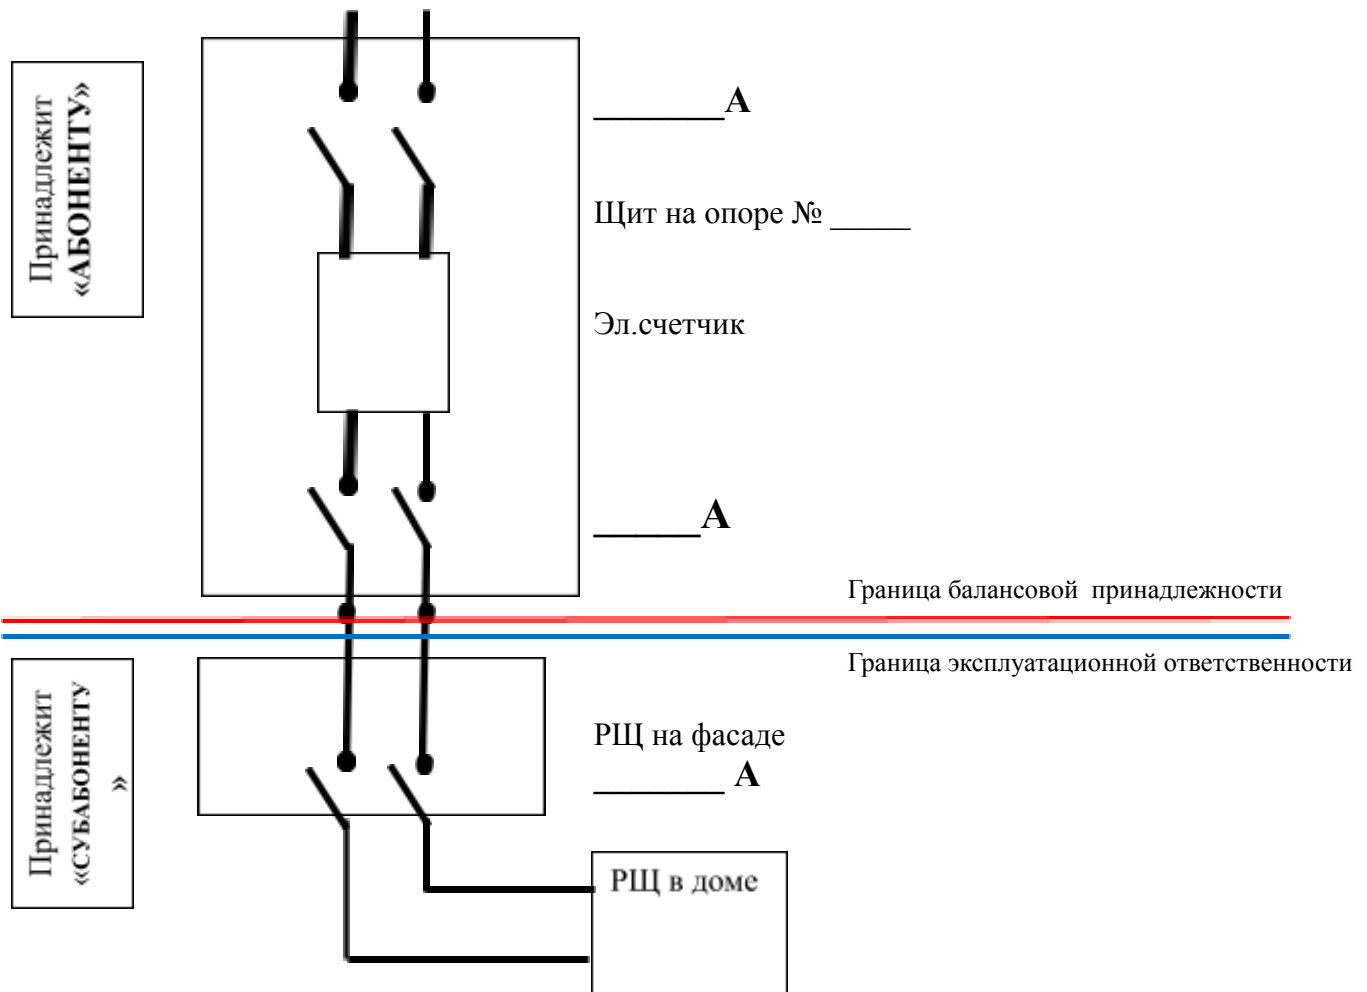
Принадлежит «АБОНЕНТУ»

________А

Щит на опоре № _____

Эл.счетчик

______А

Граница балансовой принадлежности

Граница эксплуатационной ответственности

Принадлежит «СУБАБОНЕНТУ »

РЩ на фасаде

________ А

РЩ в доме